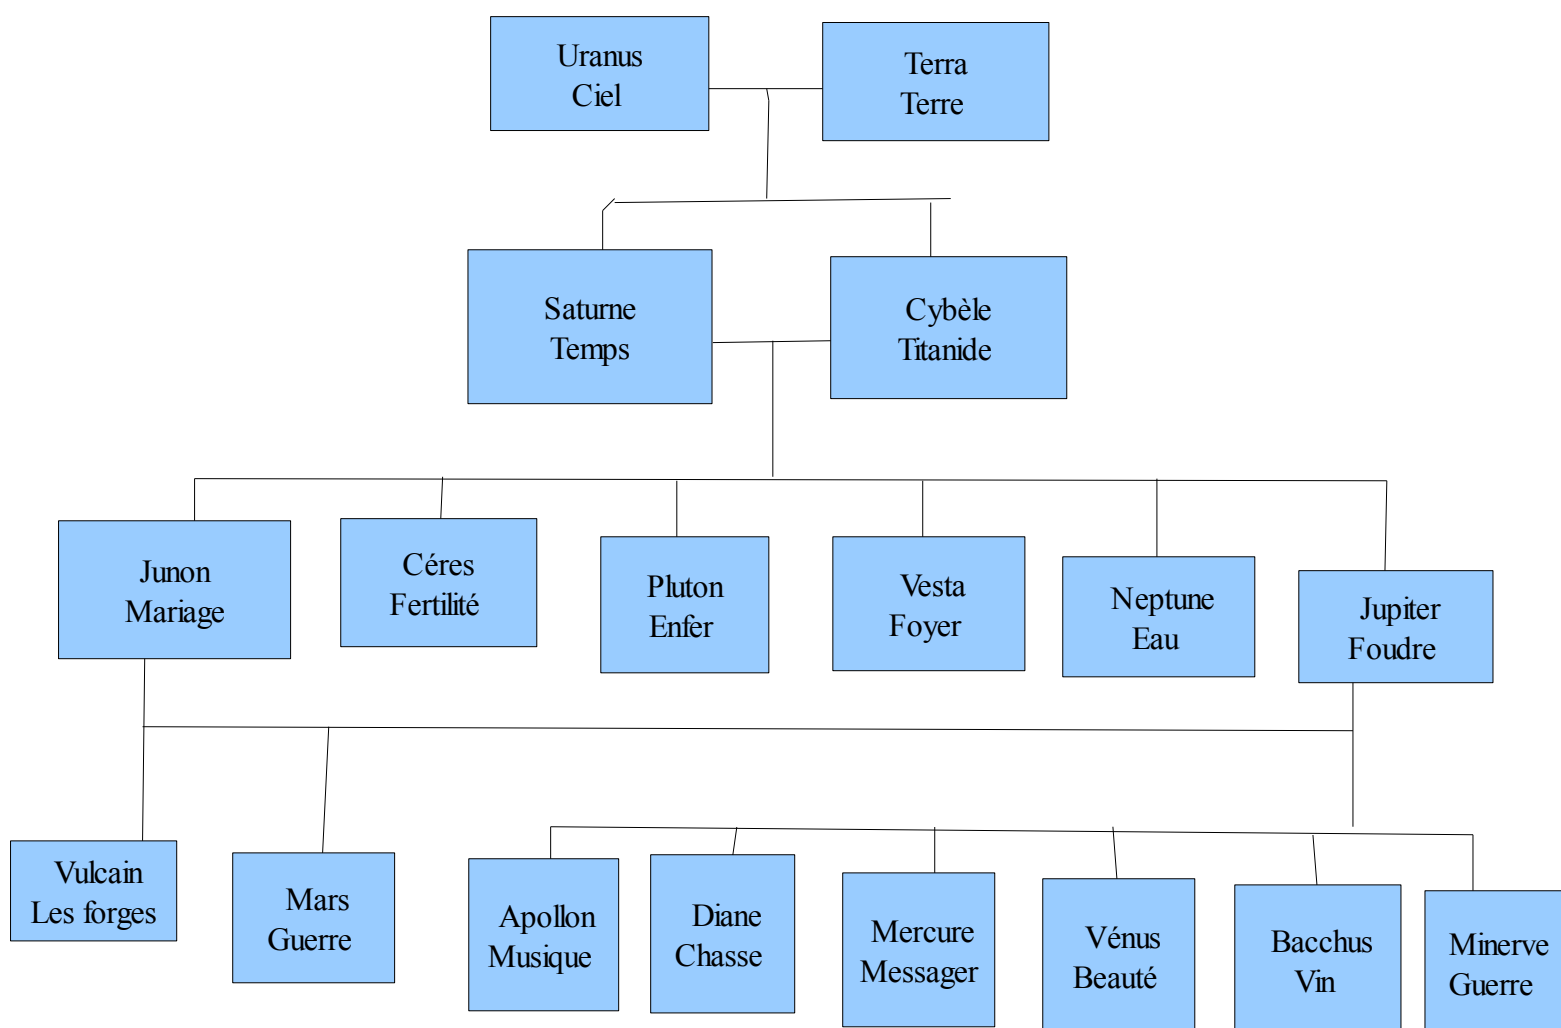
Uranus
Ciel

Terra
Terre

Saturne
Temps

Cybèle
Titanide

Junon
Mariage

Céres
Fertilité

Pluton
Enfer

Vesta
Foyer

Neptune
Eau

Jupiter
Foudre

Vulcain
Les forges

Mars
Guerre

Apollon
Musique

Diane
Chasse

Mercure
Messager

Vénus
Beauté

Bacchus
Vin

Minerve
Guerre